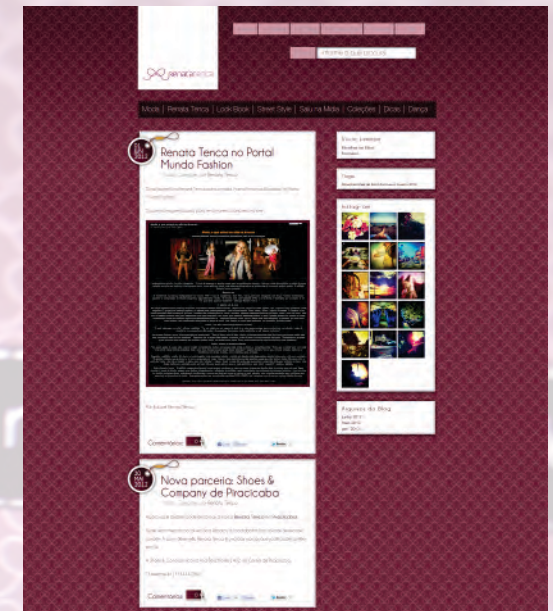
renatatenca

Moda | Renata Tenca | Look Book | Street Style | Saiu na Mídia | Coleções | Dicas | Dança

Renata Tenca no Portal Mundo Fashion

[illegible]

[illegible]

Comentários

Nova parceria: Shoes & Company de Piracicaba

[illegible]

Comentários

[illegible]

Instagram

Arquivos do Blog